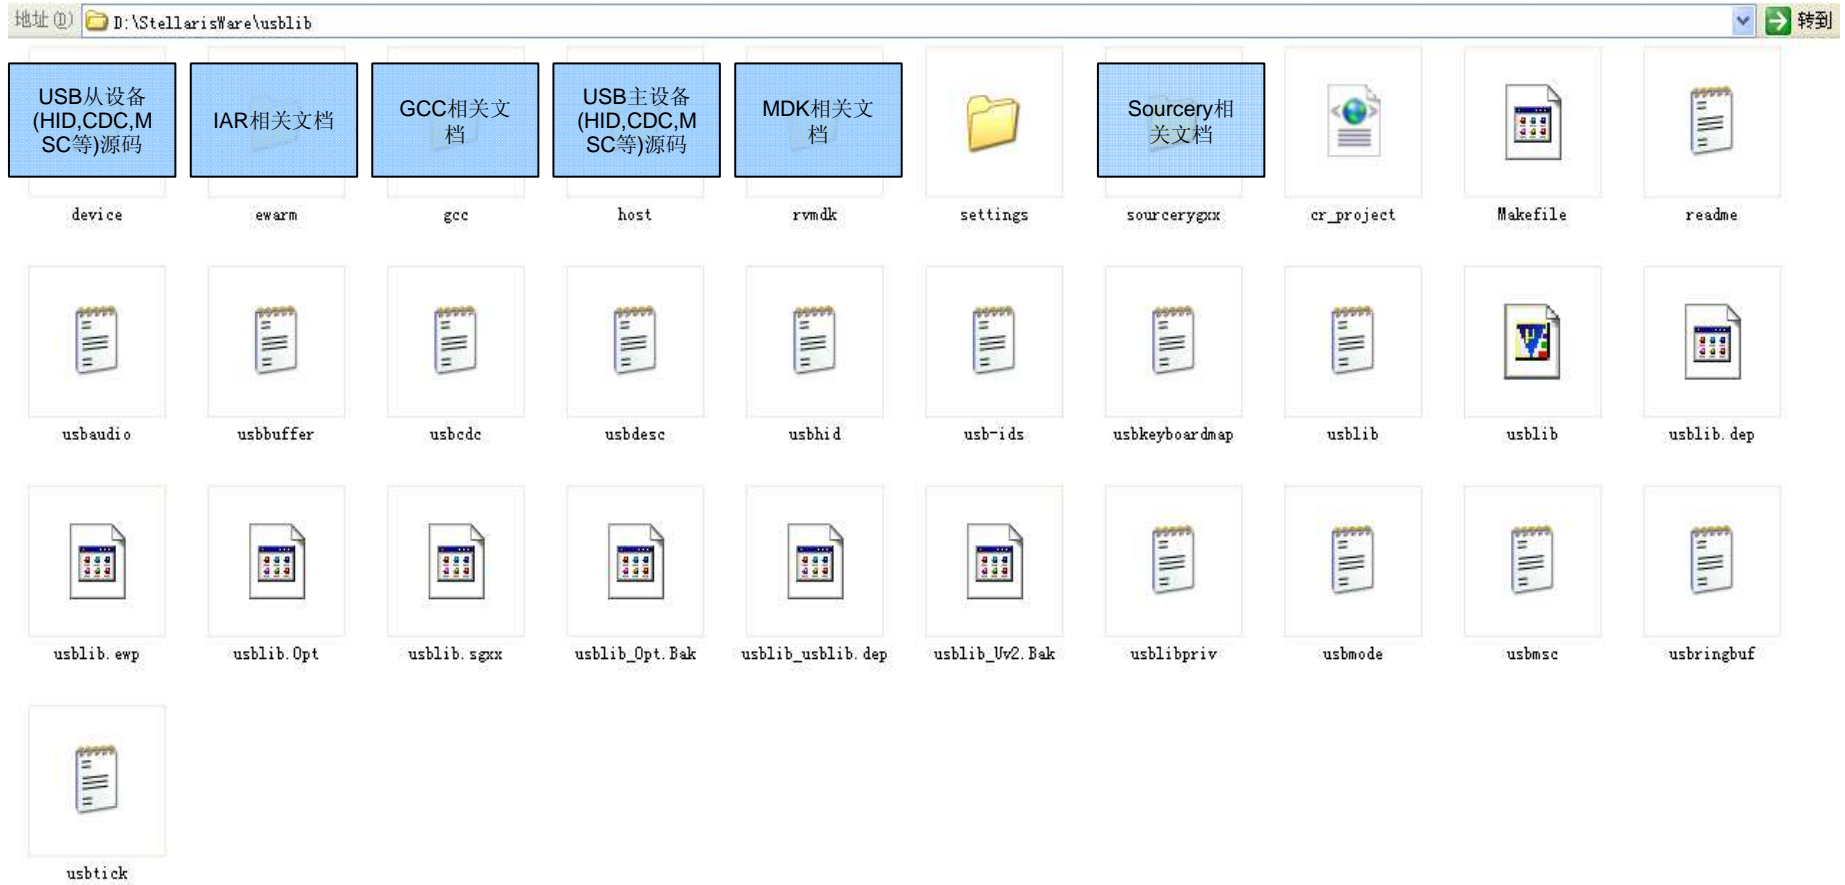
地址(D) D:\StellarisWare\usblib 转到

USB从设备(HID,CDC,MSC等)源码
device

IAR相关文档
ewarm

GCC相关文档
gcc

USB主设备(HID,CDC,MSC等)源码
host

MDK相关文档
rvmdk

settings

Sourcery相关文档
sourcerygxx

cr_project

Makefile

readme

usbaudio

usbbuffer

usbcdc

usbdesc

usbhid

usb-ids

usbkeyboardmap

usblib

usblib

usblib.dep

usblib.ewp

usblib.Opt

usblib.sgxx

usblib_Opt.Bak

usblib_usblib.dep

usblib_Uv2.Bak

usblibpriv

usbmode

usbmsc

usbringbuf

usbtick